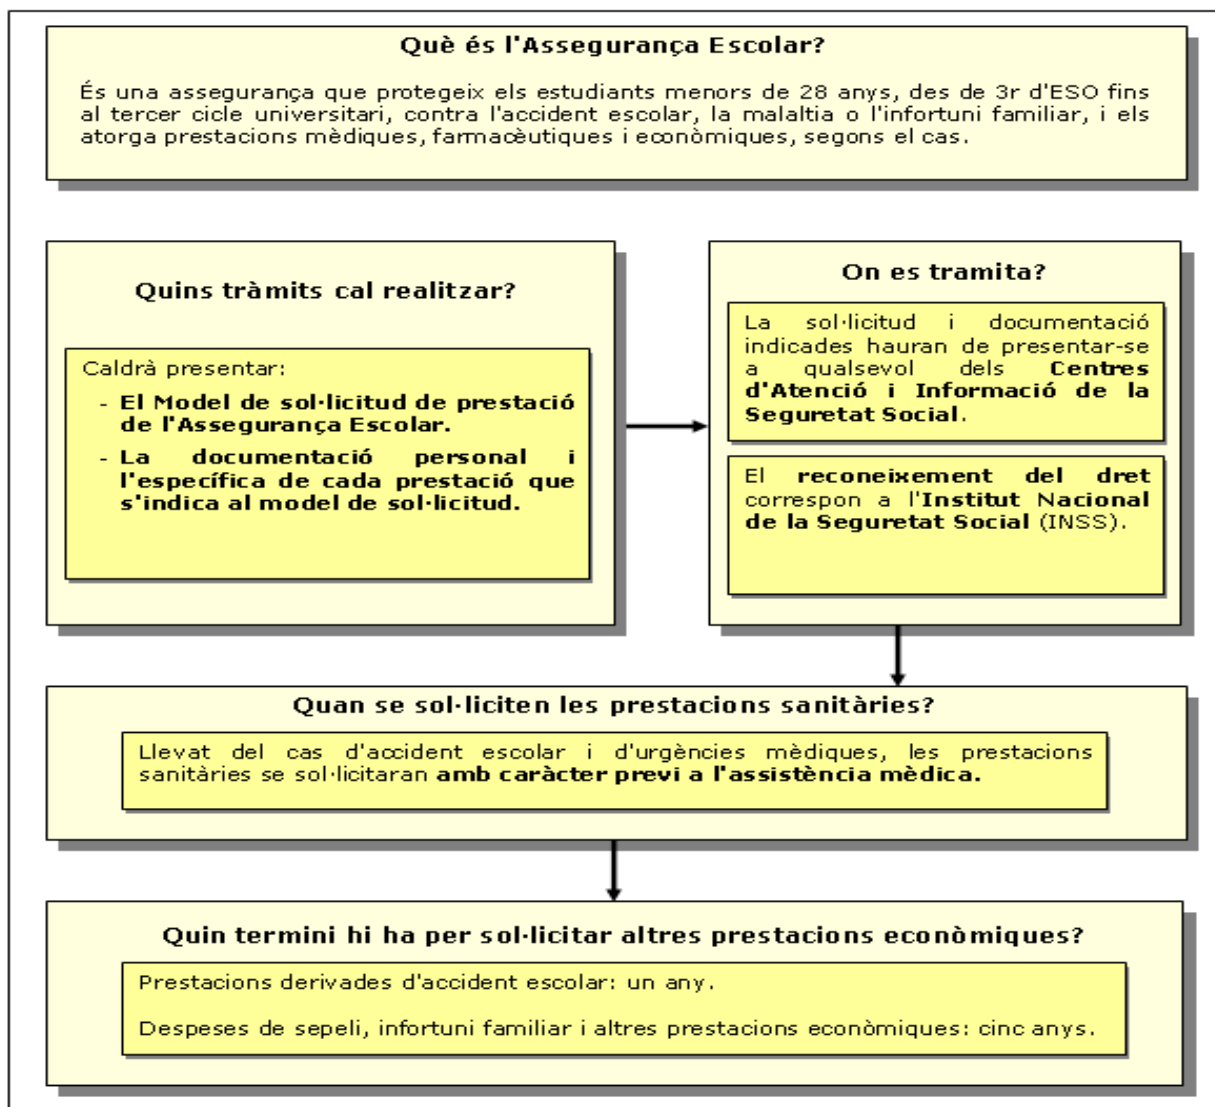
Què és l'Assegurança Escolar?

És una assegurança que protegeix els estudiants menors de 28 anys, des de 3r d'ESO fins al tercer cicle universitari, contra l'accident escolar, la malaltia o l'infortuni familiar, i els atorga prestacions mèdiques, farmacèutiques i econòmiques, segons el cas.

Quins tràmits cal realitzar?

Caldrà presentar:

- El Model de sol·licitud de prestació de l'Assegurança Escolar.
- La documentació personal i l'específica de cada prestació que s'indica al model de sol·licitud.

On es tramita?

La sol·licitud i documentació indicades hauran de presentar-se a qualsevol dels Centres d'Atenció i Informació de la Seguretat Social.

El reconeixement del dret correspon a l'Institut Nacional de la Seguretat Social (INSS).

Quan se sol·liciten les prestacions sanitàries?

Llevat del cas d'accident escolar i d'urgències mèdiques, les prestacions sanitàries se sol·licitaran amb caràcter previ a l'assistència mèdica.

Quin termini hi ha per sol·licitar altres prestacions econòmiques?

Prestacions derivades d'accident escolar: un any.

Despeses de sepeli, infortuni familiar i altres prestacions econòmiques: cinc anys.